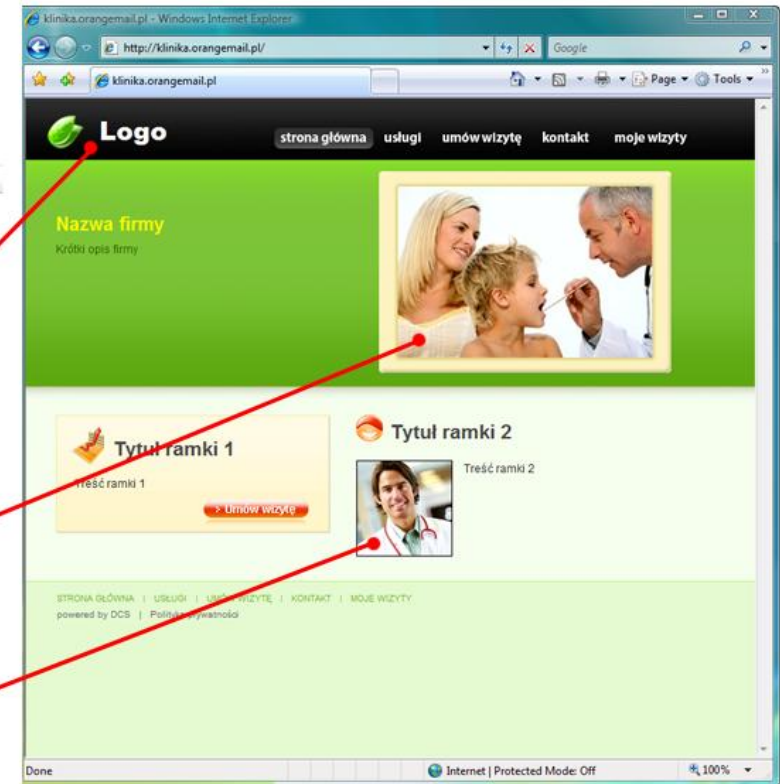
klinika.orangemail.pl - Windows Internet Explorer
http://klinika.orangemail.pl/
Google
klinika.orangemail.pl
Page ▾ Tools ▾

Logo
strona główna usługi umów wizytę kontakt moje wizyty

Nazwa firmy
Krótki opis firmy

Tytuł ramki 1
Treść ramki 1
> Umów wizytę

Tytuł ramki 2
Treść ramki 2

STRONA GŁÓWNA | USŁUGI | UM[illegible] WIZYTĘ | KONTAKT | MOJE WIZYTY
powered by DCS | Polity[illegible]ywatności

Done
Internet | Protected Mode: Off
100%